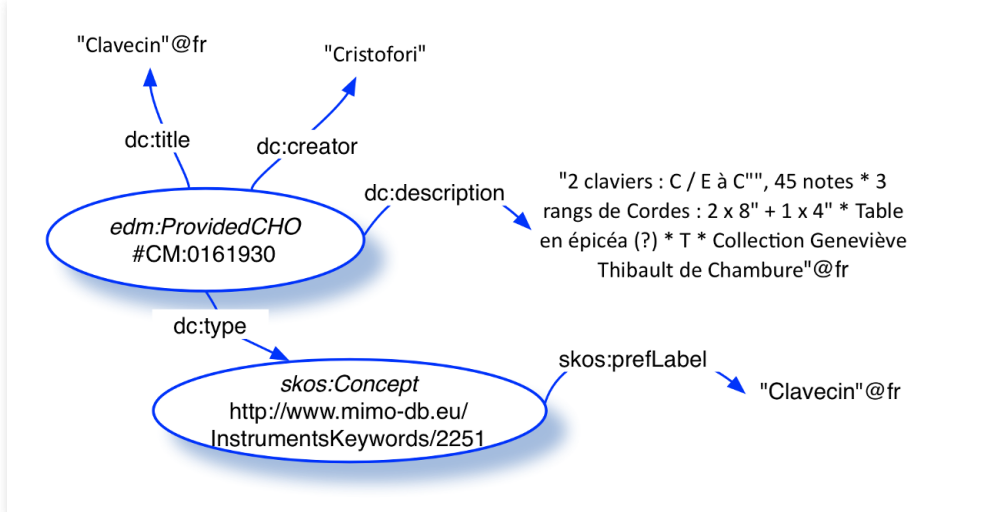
"Clavecin"@fr

"Cristofori"

dc:title

dc:creator

dc:description

"2 claviers : C / E à C''', 45 notes * 3 rangs de Cordes : 2 x 8" + 1 x 4" * Table en épicéa (?) * T * Collection Geneviève Thibault de Chambure"@fr

edm:ProvidedCHO
#CM:0161930

dc:type

skos:prefLabel

skos:Concept
http://www.mimo-db.eu/
InstrumentsKeywords/2251

"Clavecin"@fr